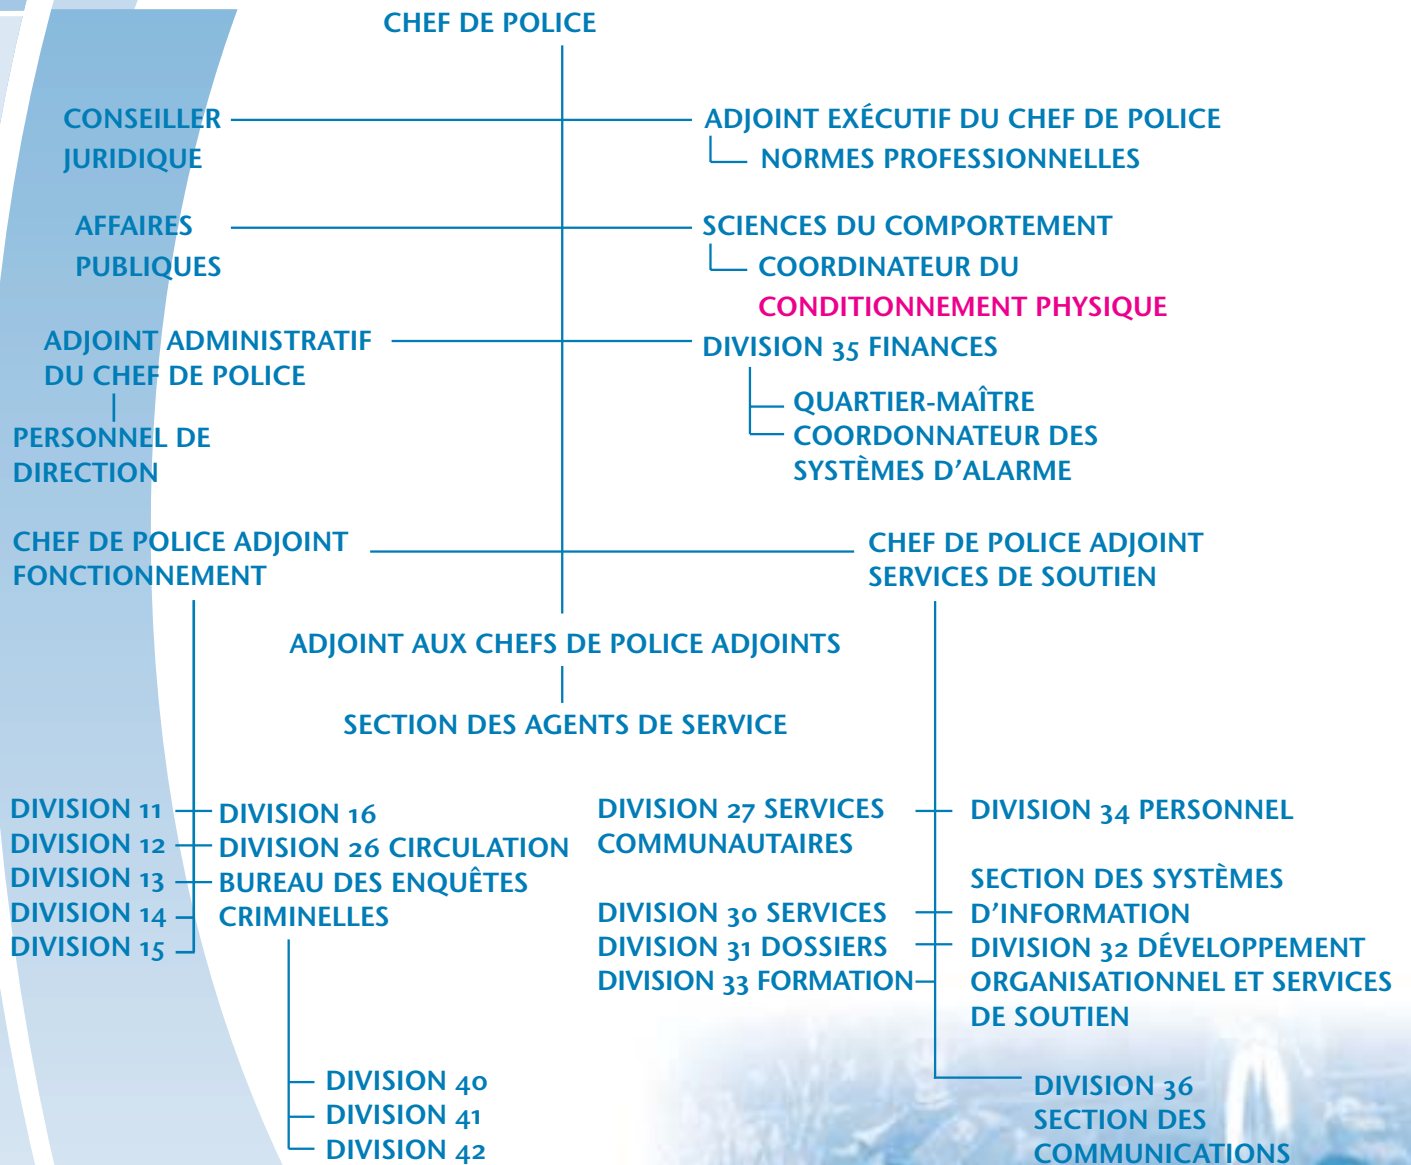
CHEF DE POLICE

CONSEILLER JURIDIQUE

ADJOINT EXÉCUTIF DU CHEF DE POLICE
NORMES PROFESSIONNELLES

AFFAIRES PUBLIQUES

SCIENCES DU COMPORTEMENT
COORDINATEUR DU CONDITIONNEMENT PHYSIQUE

ADJOINT ADMINISTRATIF DU CHEF DE POLICE

DIVISION 35 FINANCES
QUARTIER-MAÎTRE
COORDONNATEUR DES SYSTÈMES D'ALARME

PERSONNEL DE DIRECTION

CHEF DE POLICE ADJOINT FONCTIONNEMENT

CHEF DE POLICE ADJOINT SERVICES DE SOUTIEN

ADJOINT AUX CHEFS DE POLICE ADJOINTS

SECTION DES AGENTS DE SERVICE

DIVISION 11
DIVISION 12
DIVISION 13
DIVISION 14
DIVISION 15

DIVISION 16
DIVISION 26 CIRCULATION
BUREAU DES ENQUÊTES CRIMINELLES

DIVISION 27 SERVICES COMMUNAUTAIRES

DIVISION 30 SERVICES
DIVISION 31 DOSSIERS
DIVISION 33 FORMATION

DIVISION 34 PERSONNEL

SECTION DES SYSTÈMES D'INFORMATION

DIVISION 32 DÉVELOPPEMENT ORGANISATIONNEL ET SERVICES DE SOUTIEN

DIVISION 40
DIVISION 41
DIVISION 42

DIVISION 36 SECTION DES COMMUNICATIONS